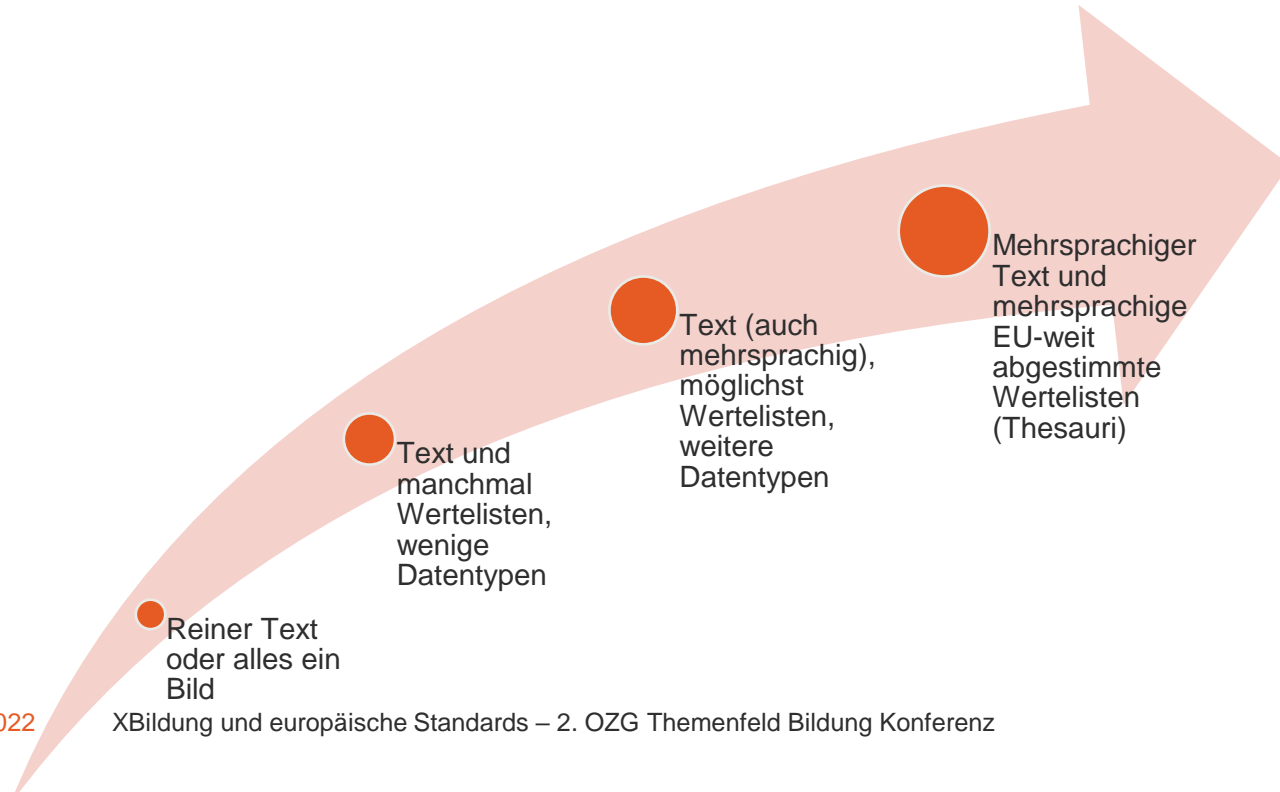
Reiner Text oder alles ein Bild

Text und manchmal Wertelisten, wenige Datentypen

Text (auch mehrsprachig), möglichst Wertelisten, weitere Datentypen

Mehrsprachiger Text und mehrsprachige EU-weit abgestimmte Wertelisten (Thesauri)

022 XBildung und europäische Standards – 2. OZG Themenfeld Bildung Konferenz